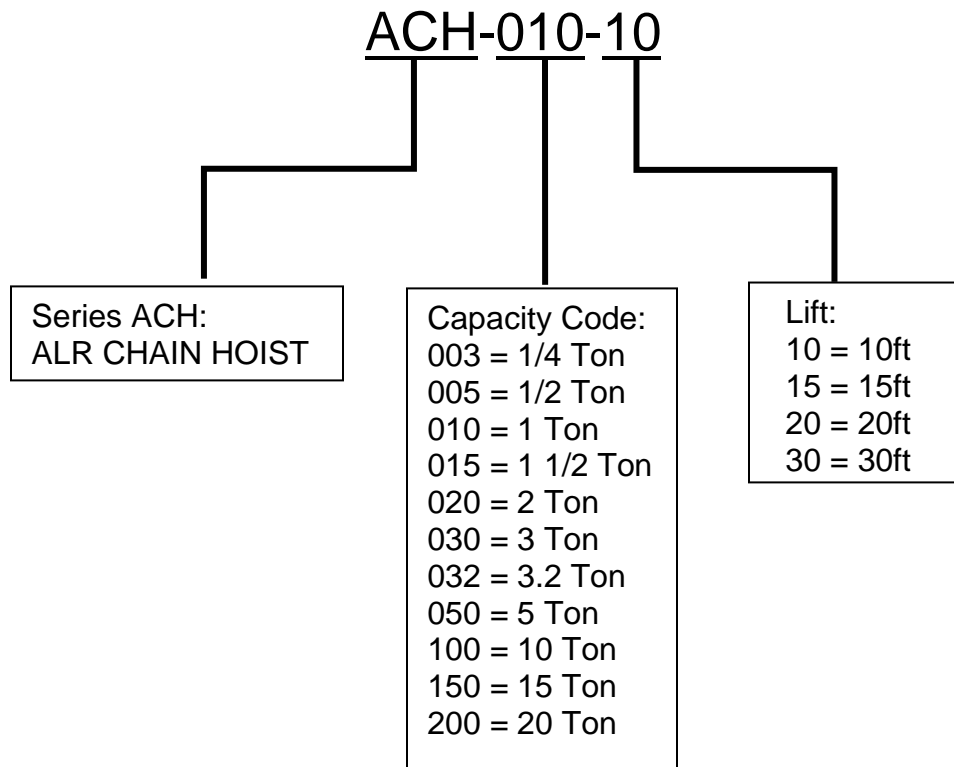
ACH-010-10

Series ACH:
ALR CHAIN HOIST

Capacity Code:
003 = 1/4 Ton
005 = 1/2 Ton
010 = 1 Ton
015 = 1 1/2 Ton
020 = 2 Ton
030 = 3 Ton
032 = 3.2 Ton
050 = 5 Ton
100 = 10 Ton
150 = 15 Ton
200 = 20 Ton

Lift:
10 = 10ft
15 = 15ft
20 = 20ft
30 = 30ft